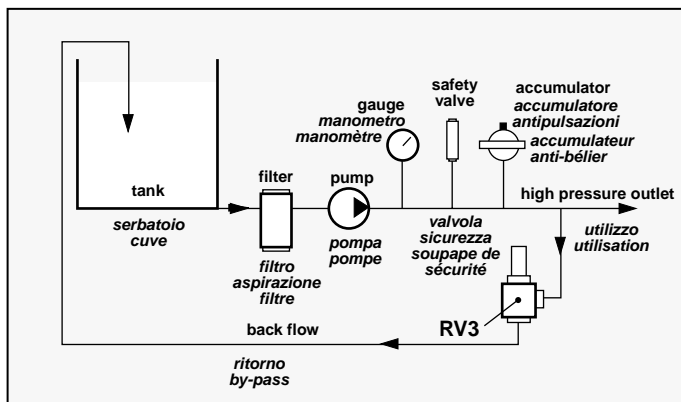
tank
serbatoio
cuve

filter
filtro
aspirazione
filtre

pump
pompa
pompe

gauge
manometro
manomètre

safety
valve

valvola
sicurezza
soupape de
sécurité

accumulator
accumulatore
antipulsazioni
accumulateur
anti-bélier

high pressure outlet
utilizzo
utilisation

RV3

back flow
ritorno
by-pass